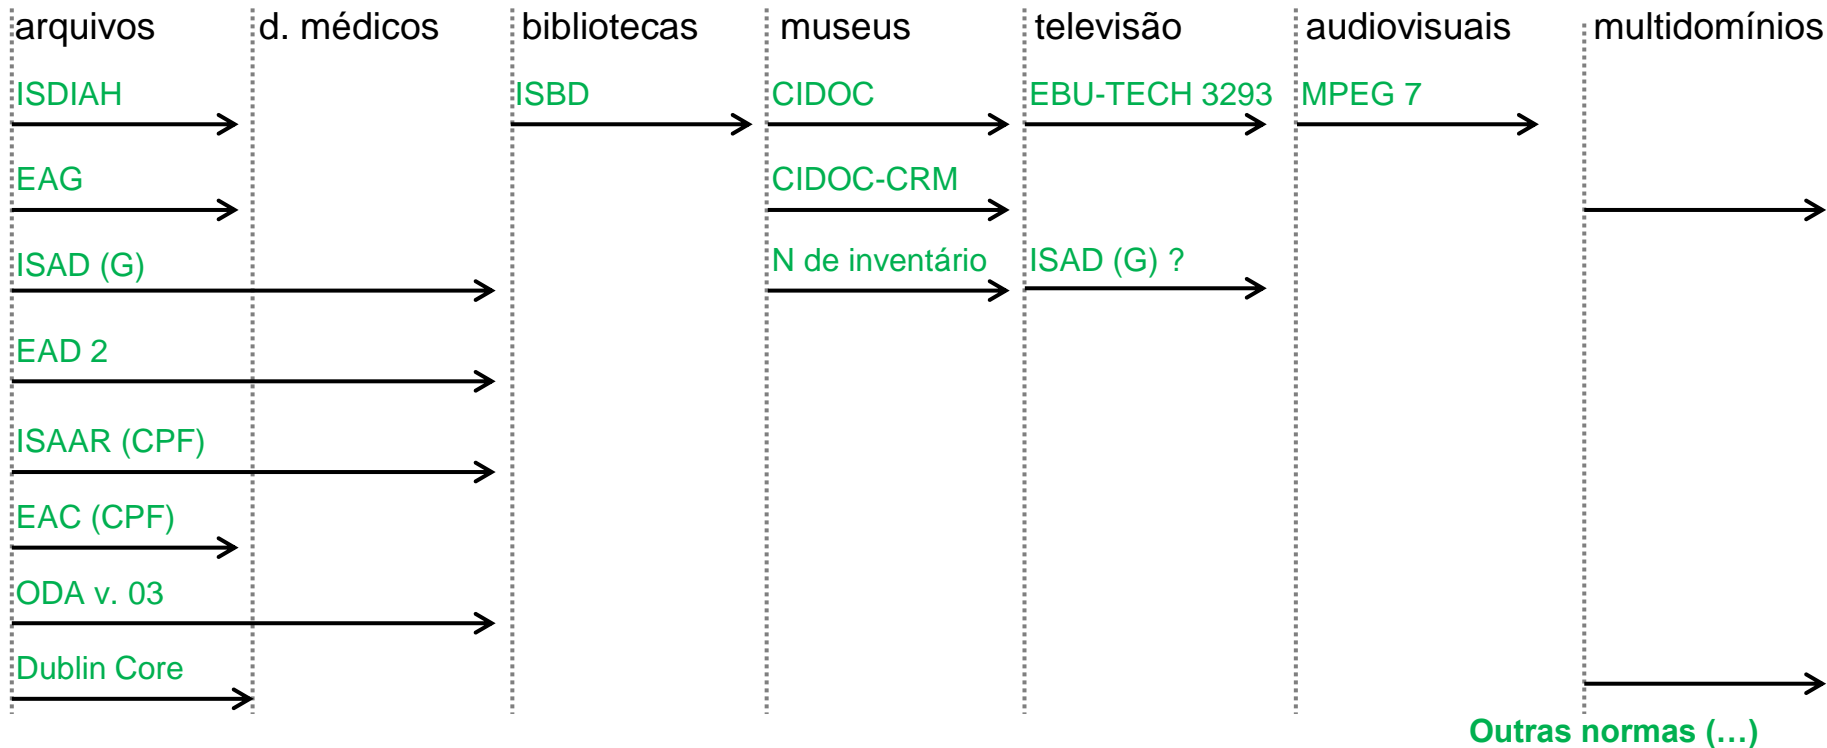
arquivos
d. médicos
bibliotecas
museus
televisão
audiovisuais
multidomínios

ISDIAH
EAG
ISAD (G)
EAD 2
ISAAR (CPF)
EAC (CPF)
ODA v. 03
Dublin Core

ISBD

CIDOC
CIDOC-CRM
N de inventário

EBU-TECH 3293
ISAD (G) ?

MPEG 7

Outras normas (…)